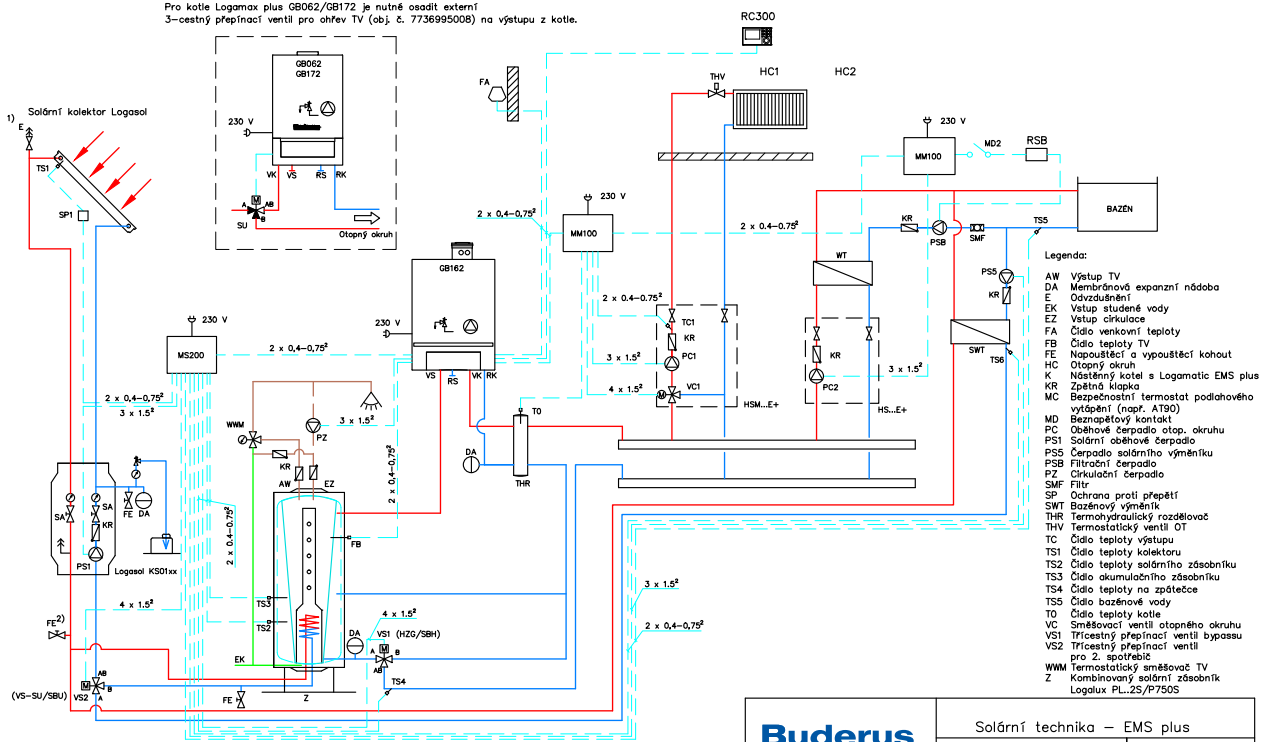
Pro kotle Logamax plus GB062/GB172 je nutné osadit externí 3-cestný přepínací ventil pro ohřev TV (obj. č. 7736995008) na výstupu z kotle.

RC300

GB062
GB172

230 V

VK VS RS RK

A AB
B
SU

Otopný okruh

FA

THV

HC1

HC2

230 V

MM100

MD2

RSB

1)
E

Solární kolektor Logasol

TS1

SP1

2 x 0,4–0,75$^2$

230 V

MM100

2 x 0,4–0,75$^2$

BAZÉN

KR

PSB

SMF

TS5

WT

PS5

KR

Legenda:

GB162

2 x 0,4–0,75$^2$

TC1

KR

PC1

230 V

3 x 1,5$^2$

KR

PC2

3 x 1,5$^2$

SWT

TS6

230 V

MS200

2 x 0,4–0,75$^2$

VS RS VK RK

4 x 1,5$^2$

VC1

HSM...E+

HS...E+

2 x 0,4–0,75$^2$

3 x 1,5$^2$

WWM

PZ

3 x 1,5$^2$

T0

KR

DA

THR

SA

SA

KR

FE

DA

AW

EZ

2 x 0,4–0,75$^2$

2 x 0,4–0,75$^2$

FB

PS1

Logasol KS01xx

FE$^{2)}$

4 x 1,5$^2$

TS3

TS2

4 x 1,5$^2$

DA

VS1 (HZG/SBH)

A B
AB

TS4

3 x 1,5$^2$

2 x 0,4–0,75$^2$

EK

AB
A
B

(VS-SU/SBU)

VS2

FE

Z

| | |
|---|---|
| AW | Výstup TV |
| DA | Membránová expanzní nádoba |
| E | Odvzdušnění |
| EK | Vstup studené vody |
| EZ | Vstup cirkulace |
| FA | Čidlo venkovní teploty |
| FB | Čidlo teploty TV |
| FE | Napouštěcí a vypouštěcí kohout |
| HC | Otopný okruh |
| K | Nástěnný kotel s Logamatic EMS plus |
| KR | Zpětná klapka |
| MC | Bezpečnostní termostat podlahového vytápění (např. AT90) |
| MD | Beznapěťový kontakt |
| PC | Oběhové čerpadlo otop. okruhu |
| PS1 | Solární oběhové čerpadlo |
| PS5 | Čerpadlo solárního výměníku |
| PSB | Filtrační čerpadlo |
| PZ | Cirkulační čerpadlo |
| SMF | Filtr |
| SP | Ochrana proti přepětí |
| SWT | Bazénový výměník |
| THR | Termohydraulický rozdělovač |
| THV | Termostatický ventil OT |
| TC | Čidlo teploty výstupu |
| TS1 | Čidlo teploty kolektoru |
| TS2 | Čidlo teploty solárního zásobníku |
| TS3 | Čidlo akumulačního zásobníku |
| TS4 | Čidlo teploty na zpátečce |
| TS5 | Čidlo bazénové vody |
| T0 | Čidlo teploty kotle |
| VC | Směšovací ventil otopného okruhu |
| VS1 | Třícestný přepínací ventil bypassu |
| VS2 | Třícestný přepínací ventil pro 2. spotřebič |
| WWM | Termostatický směšovač TV |
| Z | Kombinovaný solární zásobník Logalux PL...2S/P750S |

Buderus

Solární technika – EMS plus